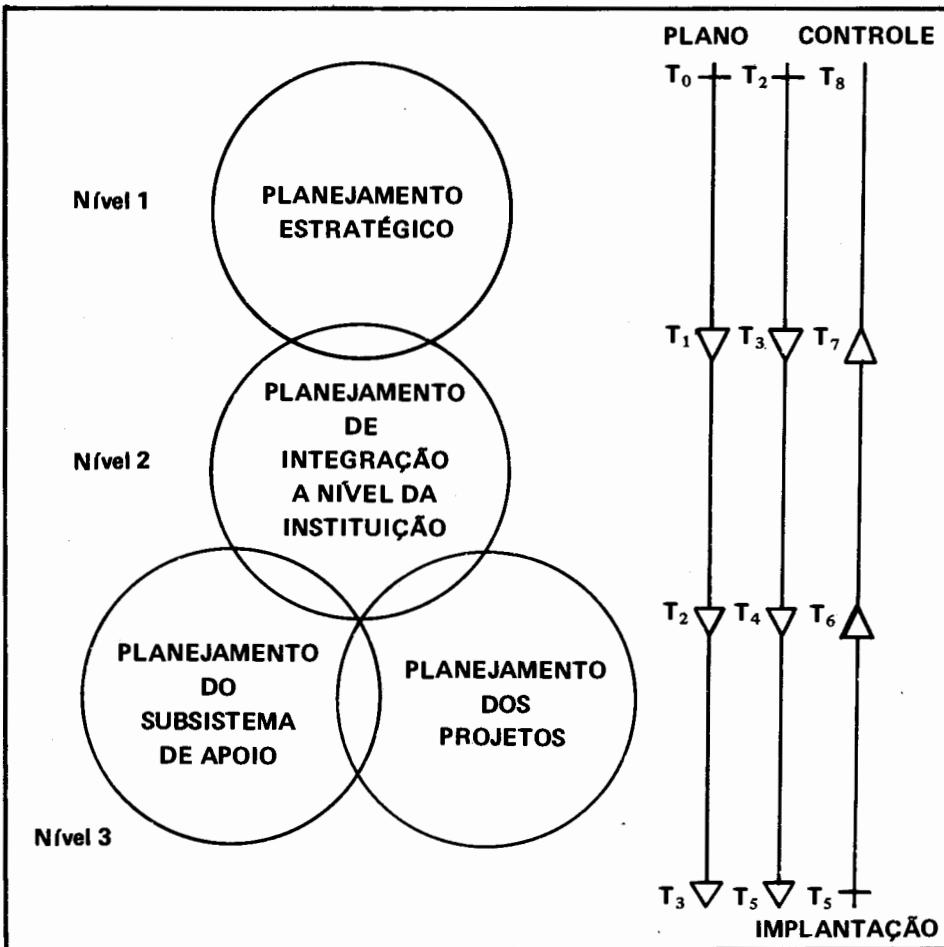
PLANO CONTROLE

$T_0$ $T_2$ $T_8$

Nível 1

PLANEJAMENTO ESTRATÉGICO

$T_1$ $T_3$ $T_7$

PLANEJAMENTO DE INTEGRAÇÃO A NÍVEL DA INSTITUIÇÃO

Nível 2

$T_2$ $T_4$ $T_6$

PLANEJAMENTO DO SUBSISTEMA DE APOIO

PLANEJAMENTO DOS PROJETOS

Nível 3

$T_3$ $T_5$ $T_5$

IMPLANTAÇÃO